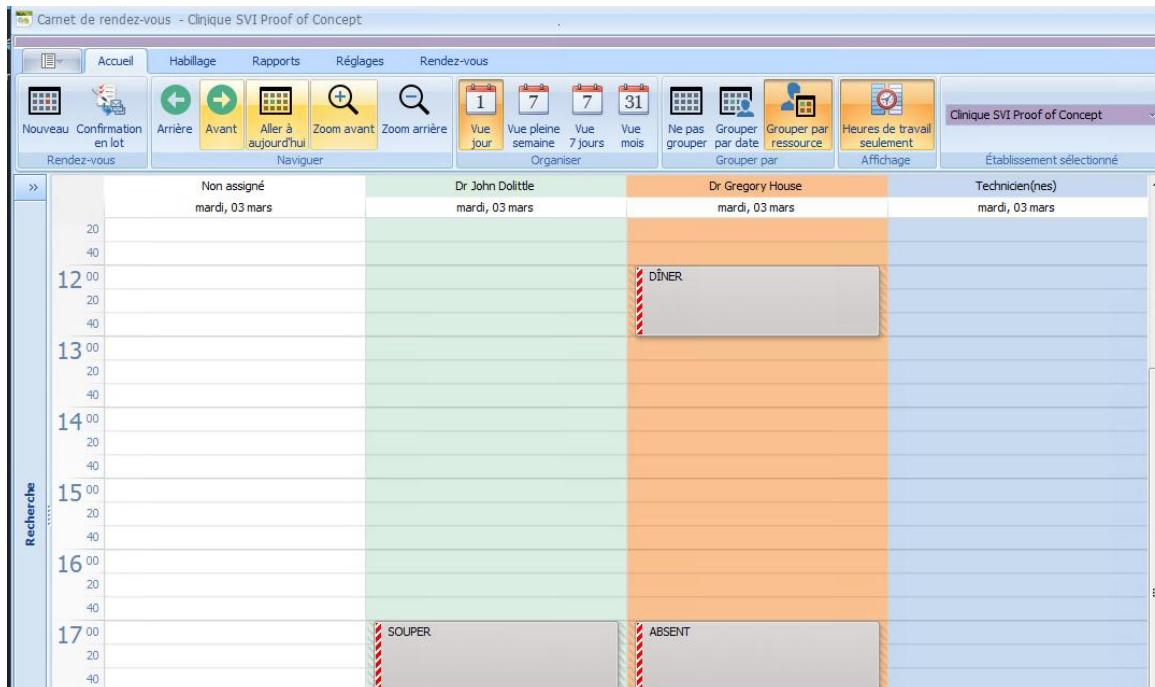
Carnet de rendez-vous - Clinique SVI Proof of Concept

Accueil Habillage Rapports Réglages Rendez-vous

Nouveau Confirmation en lot
Rendez-vous

Arrière Avant Aller à aujourd'hui Zoom avant Zoom arrière
Naviguer

1 7 7 31
Vue jour Vue pleine semaine Vue 7 jours Vue mois
Organiser

Ne pas grouper Grouper par date Grouper par ressource
Grouper par

Heures de travail seulement
Affichage

Clinique SVI Proof of Concept
Établissement sélectionné

»

Recherche

| | Non assigné | Dr John Dolittle | Dr Gregory House | Technicien(nes) |
|---|---|---|---|---|
| | mardi, 03 mars | mardi, 03 mars | mardi, 03 mars | mardi, 03 mars |
| 20 | | | | |
| 40 | | | | |
| $12^{00}$ | | | DÎNER | |
| 20 | | | | |
| 40 | | | | |
| $13^{00}$ | | | | |
| 20 | | | | |
| 40 | | | | |
| $14^{00}$ | | | | |
| 20 | | | | |
| 40 | | | | |
| $15^{00}$ | | | | |
| 20 | | | | |
| 40 | | | | |
| $16^{00}$ | | | | |
| 20 | | | | |
| 40 | | | | |
| $17^{00}$ | | SOUPER | ABSENT | |
| 20 | | | | |
| 40 | | | | |